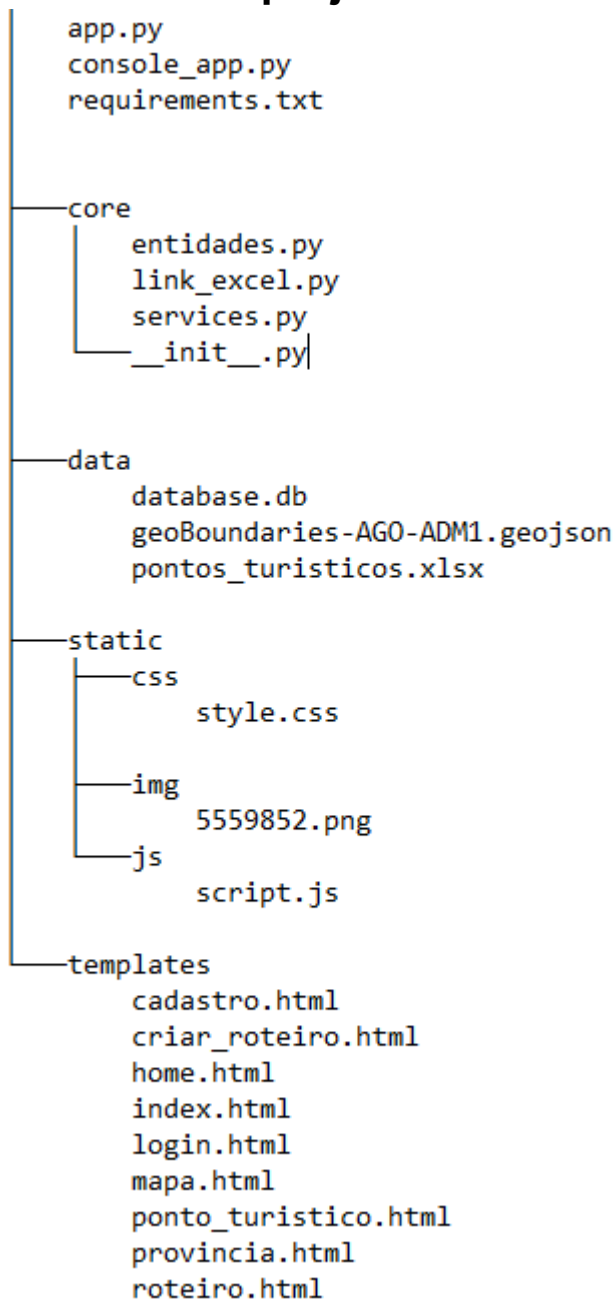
app.py
console_app.py
requirements.txt

core
entidades.py
link_excel.py
services.py
\_\_init\_\_.py

data
database.db
geoBoundaries-AGO-ADM1.geojson
pontos_turisticos.xlsx

static
css
style.css

img
5559852.png
js
script.js

templates
cadastro.html
criar_roteiro.html
home.html
index.html
login.html
mapa.html
ponto_turistico.html
provincia.html
roteiro.html